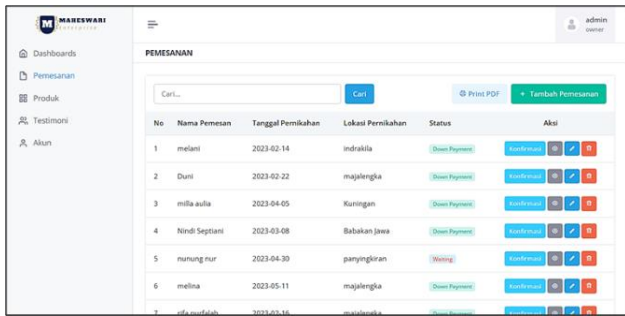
MAHESWARI Enterprise

admin
owner

Dashboards
Pemesanan
Produk
Testimoni
Akun

PEMESANAN

Cari...
Cari
Print PDF
+ Tambah Pemesanan

| No | Nama Pemesan | Tanggal Pernikahan | Lokasi Pernikahan | Status | Aksi |
|---|---|---|---|---|---|
| 1 | melani | 2023-02-14 | indrakila | Down Payment | Konfirmasi |
| 2 | Duni | 2023-02-22 | majalengka | Down Payment | Konfirmasi |
| 3 | milla aulia | 2023-04-05 | Kuningan | Down Payment | Konfirmasi |
| 4 | Nindi Septiani | 2023-03-08 | Babakan Jawa | Down Payment | Konfirmasi |
| 5 | nunung nur | 2023-04-30 | panyingkiran | Waiting | Konfirmasi |
| 6 | melina | 2023-05-11 | majalengka | Down Payment | Konfirmasi |
| 7 | sifa nurfalah | 2023-02-16 | majalengka | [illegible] | Konfirmasi |